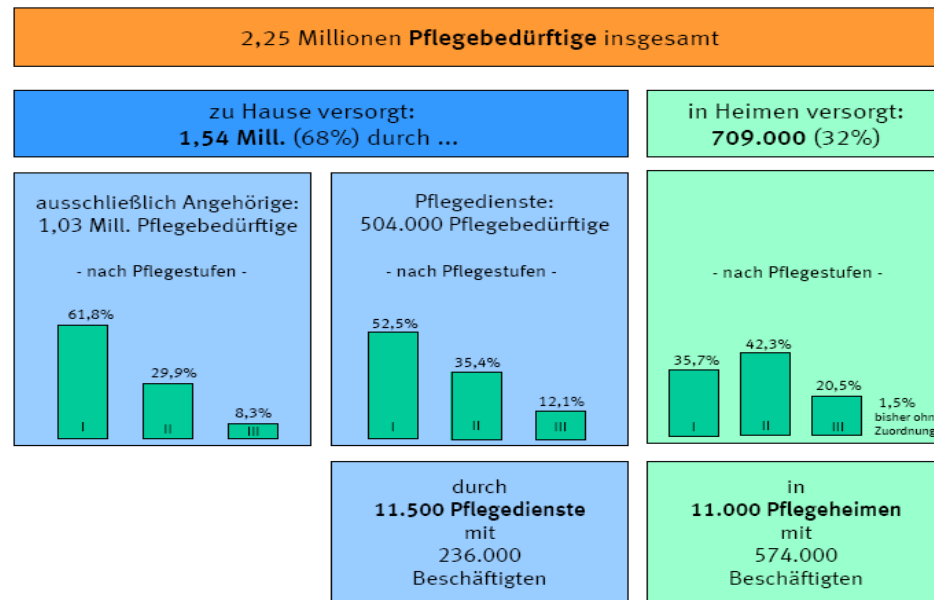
2,25 Millionen **Pflegebedürftige** insgesamt

zu Hause versorgt:
**1,54 Mill.** (68%) durch ...

in Heimen versorgt:
**709.000** (32%)

ausschließlich Angehörige:
1,03 Mill. Pflegebedürftige

- nach Pflegestufen -

61,8%
I
29,9%
II
8,3%
III

Pflegedienste:
504.000 Pflegebedürftige

- nach Pflegestufen -

52,5%
I
35,4%
II
12,1%
III

- nach Pflegestufen -

35,7%
I
42,3%
II
20,5%
III
1,5%
bisher ohn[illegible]
Zuordnung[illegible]

durch
**11.500 Pflegedienste**
mit
236.000
Beschäftigten

in
**11.000 Pflegeheimen**
mit
574.000
Beschäftigten